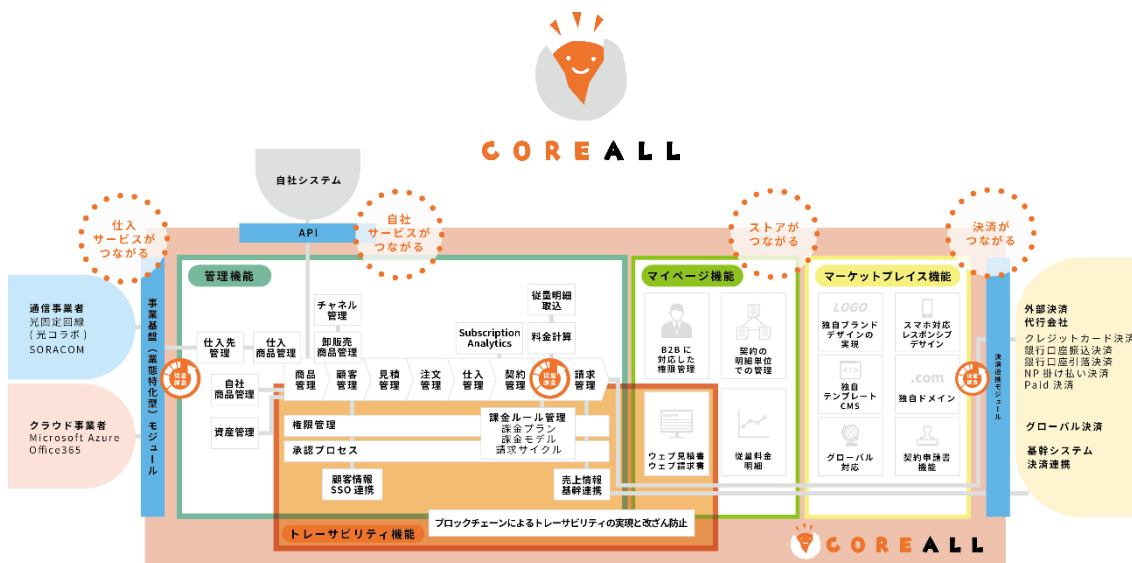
CORE ALL

自社システム

API

仕入サービスがつながる

自社サービスがつながる

ストアがつながる

決済がつながる

通信事業者
光回定回線
（光コラボ）
SORACOM

クラウド事業者
Microsoft Azure
Office365

事業基盤（業態特化型）モジュール

管理機能

仕入先管理

仕入商品管理

自社商品管理

資産管理

チャネル管理

卸販売商品管理

商品管理

顧客管理

見積管理

注文管理

仕入管理

契約管理

請求管理

Subscription Analytics

従量明細取込

料金計算

権限管理

承認プロセス

課金ルール管理
課金プラン
課金モデル
請求サイクル

顧客情報SSO連携

売上情報基幹連携

トレーサビリティ機能

ブロックチェーンによるトレーサビリティの実現と改ざん防止

マイページ機能

B2Bに対応した権限管理

契約の明細単位での管理

ウェブ見積書ウェブ請求書

従量料金明細

マーケットプレイス機能

LOGO
独自ブランドデザインの実現

スマホ対応レスポンシブデザイン

独自テンプレートCMS

.com
独自ドメイン

グローバル対応

契約申請書機能

決済連携モジュール

外部決済代行会社
クレジットカード決済
銀行口座振込決済
銀行口座引落決済
NP掛け払い決済
Paid決済

グローバル決済

基幹システム決済連携

CORE ALL